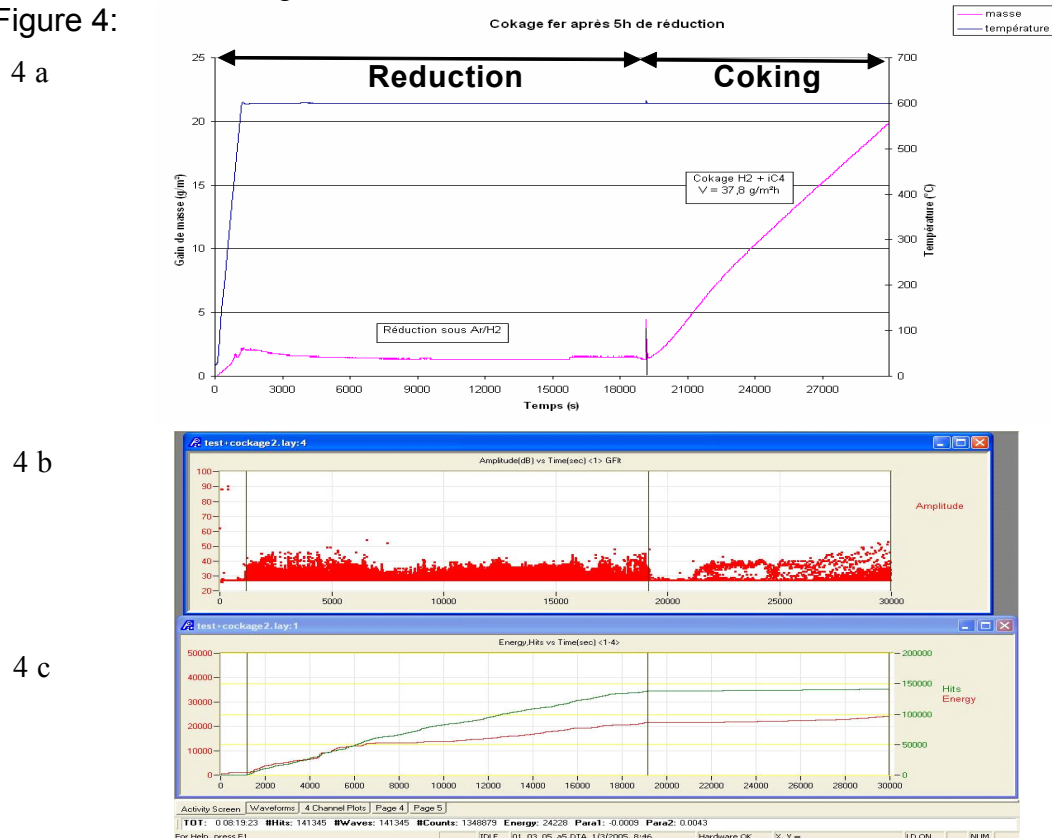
Figure 4:

4 a

Cokage fer après 5h de réduction

masse
température

Reduction

Coking

Gain de masse (g/m²)

Température (°C)

Cokage H2 + iC4
V = 37,8 g/m²h

Réduction sous Ar/H2

25
20
15
10
5
0

700
600
500
400
300
200
100
0

0 3000 6000 9000 12000 15000 18000 21000 24000 27000

Temps (s)

4 b

test-cockage2.lay:4

Amplitude(dB) vs Time(sec) <1> GFlt

Amplitude

100
90
80
70
60
50
40
30
20

0 5000 10000 15000 20000 25000 30000

4 c

test-cockage2.lay:1

Energy,Hits vs Time(sec) <1-4>

Hits
Energy

50000
40000
30000
20000
10000
0

200000
150000
100000
50000
0

0 2000 4000 6000 8000 10000 12000 14000 16000 18000 20000 22000 24000 26000 28000 30000

Activity Screen | Waveforms | 4 Channel Plots | Page 4 | Page 5

TOT: 0:08:19:23 #Hits: 141345 #Waves: 141345 #Counts: 1348879 Energy: 24228 Para1: -0.0009 Para2: 0.0043

For Help, press F1 IDLE 01_03_05_a5.DTA 1/3/2005 8:46 Hardware OK X, Y = LD ON NUM